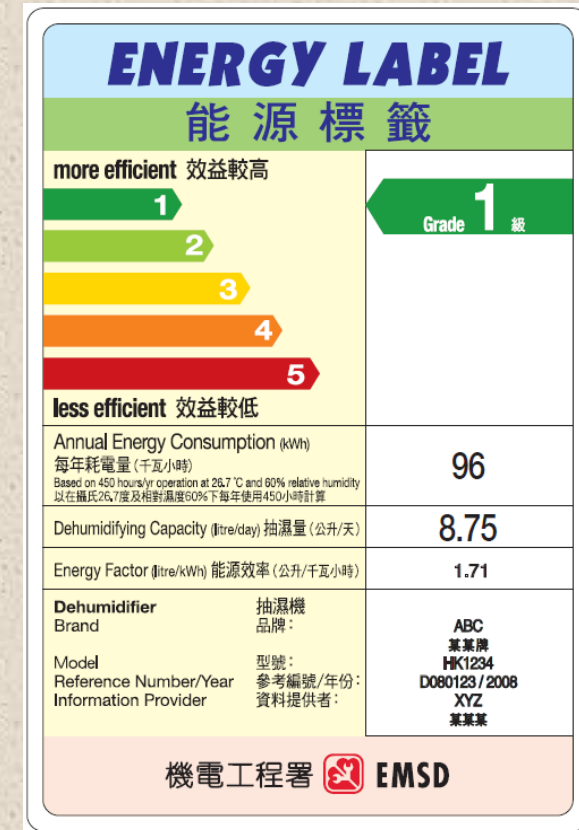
ENERGY LABEL
能 源 標 籤

more efficient 效益較高
1
2
3
4
5
less efficient 效益較低

Grade 1 級

| | |
|---|---|
| Annual Energy Consumption (kWh) 每年耗電量 (千瓦小時) Based on 450 hours/yr operation at 26.7 °C and 60% relative humidity 以在攝氏26.7度及相對濕度60%下每年使用450小時計算 | 96 |
| Dehumidifying Capacity (litre/day) 抽濕量 (公升/天) | 8.75 |
| Energy Factor (litre/kWh) 能源效率 (公升/千瓦小時) | 1.71 |

Dehumidifier 抽濕機
Brand 品牌: ABC 某某牌
Model 型號: HK1234
Reference Number/Year 參考編號/年份: D080123/2008
Information Provider 資料提供者: XYZ 某某某

機電工程署 EMSD